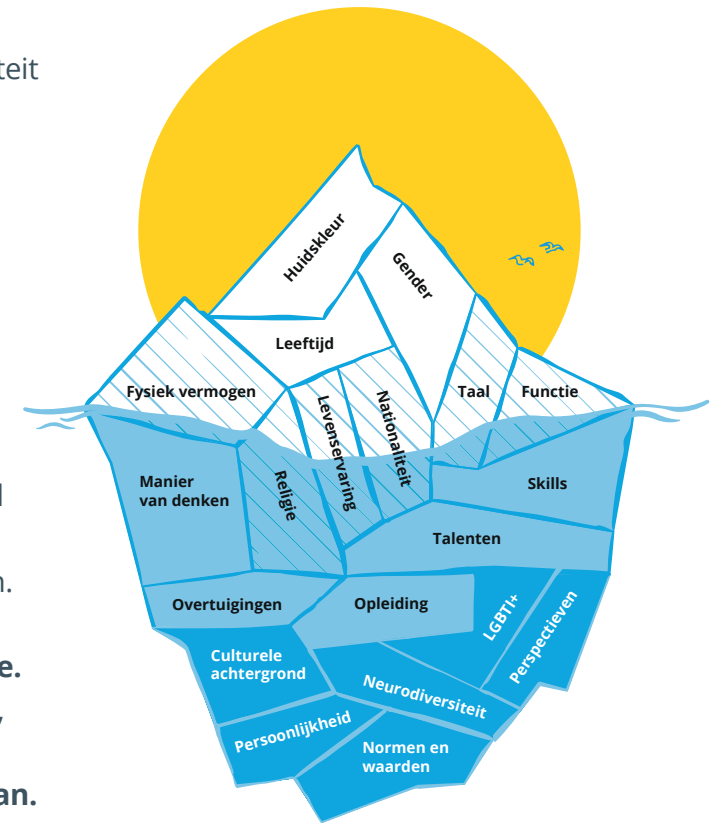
teit

l

n.

e.

/

an.

Huidskleur
Gender
Leeftijd
Fysiek vermogen
Levenservaring
Nationaliteit
Taal
Functie
Manier van denken
Religie
Skills
Talenten
Overtuigingen
Opleiding
LGBTI+
Perspectieven
Culturele achtergrond
Neurodiversiteit
Persoonlijkheid
Normen en waarden